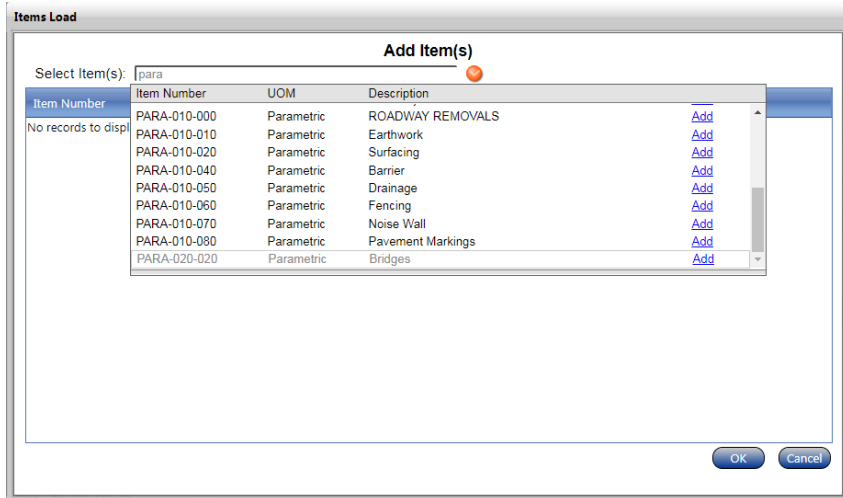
Items Load

Add Item(s)

Select Item(s): para

Item Number

No records to displ

| Item Number | UOM | Description | |
|---|---|---|---|
| PARA-010-000 | Parametric | ROADWAY REMOVALS | Add |
| PARA-010-010 | Parametric | Earthwork | Add |
| PARA-010-020 | Parametric | Surfacing | Add |
| PARA-010-040 | Parametric | Barrier | Add |
| PARA-010-050 | Parametric | Drainage | Add |
| PARA-010-060 | Parametric | Fencing | Add |
| PARA-010-070 | Parametric | Noise Wall | Add |
| PARA-010-080 | Parametric | Pavement Markings | Add |
| PARA-020-020 | Parametric | Bridges | Add |

OK Cancel